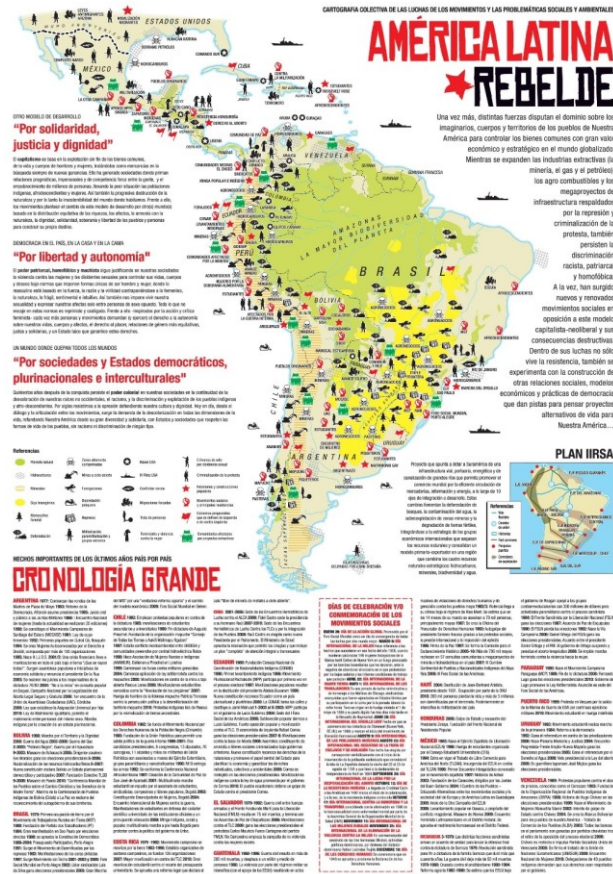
CARTOGRAFIA COLECTIVA DE LAS LUCHAS DE LOS MOVIMIENTOS Y LAS PROBLEMÁTICAS SOCIALES Y AMBIENTALES

AMÉRICA LATINA
REBELDE

Una vez más, distintas fuerzas disputan el dominio sobre los imaginarios, cuerpos y territorios de los pueblos de Nuestra América para controlar los bienes comunes con gran valor económico y estratégico en el mundo globalizado. Mientras se expanden las industrias extractivas (la minería, el gas y el petróleo), los agro commodities y los megaproyectos de infraestructura respaldados por la represión y criminalización de la protesta, también persisten la discriminación racista, patriarcal y homofóbica. A la vez, han surgido nuevos y renovados movimientos sociales en oposición a este modelo capitalista-neoliberal y sus consecuencias destructivas. Dentro de sus luchas no sólo vive la resistencia, también se experimenta con la construcción de otras relaciones sociales, modelos económicos y prácticas de democracia que dan pistas para pensar proyectos alternativos de vida para Nuestra América...

ESTADOS UNIDOS

MÉXICO

CUBA

VENEZUELA

BRASIL

BOLIVIA

PERÚ

CHILE

ARGENTINA

AMAZONAS LA MAYOR BIODIVERSIDAD DEL PLANETA

"Por solidaridad, justicia y dignidad"

"Por libertad y autonomía"

"Por sociedades y Estados democráticos, plurinacionales e interculturales"

Referencias

PLAN IIRSA

HECHOS IMPORTANTES DE LOS ÚLTIMOS AÑOS PAÍS POR PAÍS

CRONOLOGÍA GRANDE

DÍAS DE CELEBRACIÓN Y/O CONMEMORACIÓN DE LOS MOVIMIENTOS SOCIALES

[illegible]